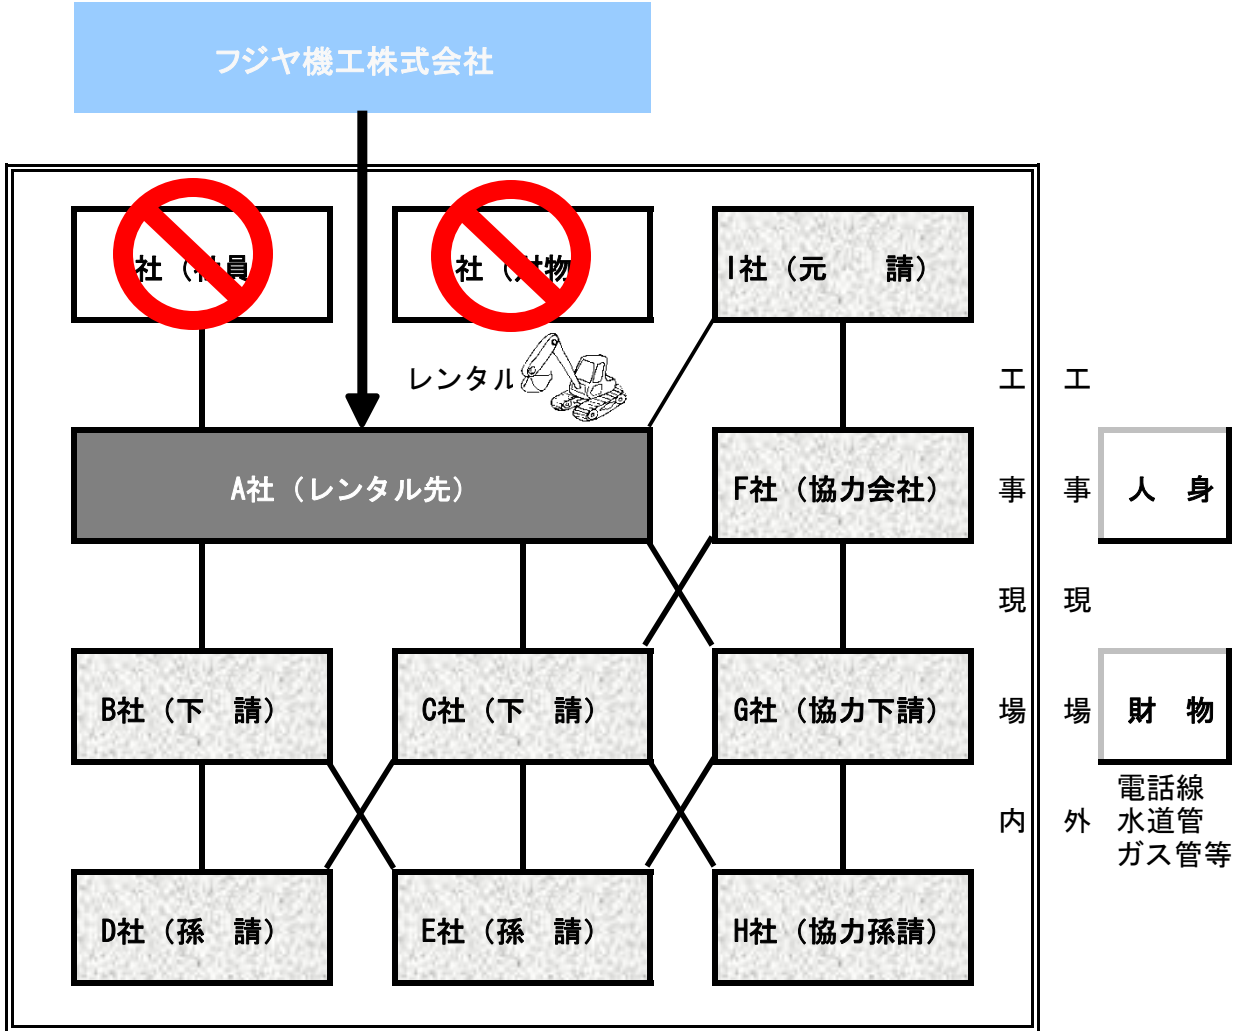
フジヤ機工株式会社

社（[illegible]員

社（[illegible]物

I社（元　請）

レンタル

A社（レンタル先）

F社（協力会社）

B社（下　請）

C社（下　請）

G社（協力下請）

D社（孫　請）

E社（孫　請）

H社（協力孫請）

工事現場内

工事現場外

人　身

財　物

電話線
水道管
ガス管等